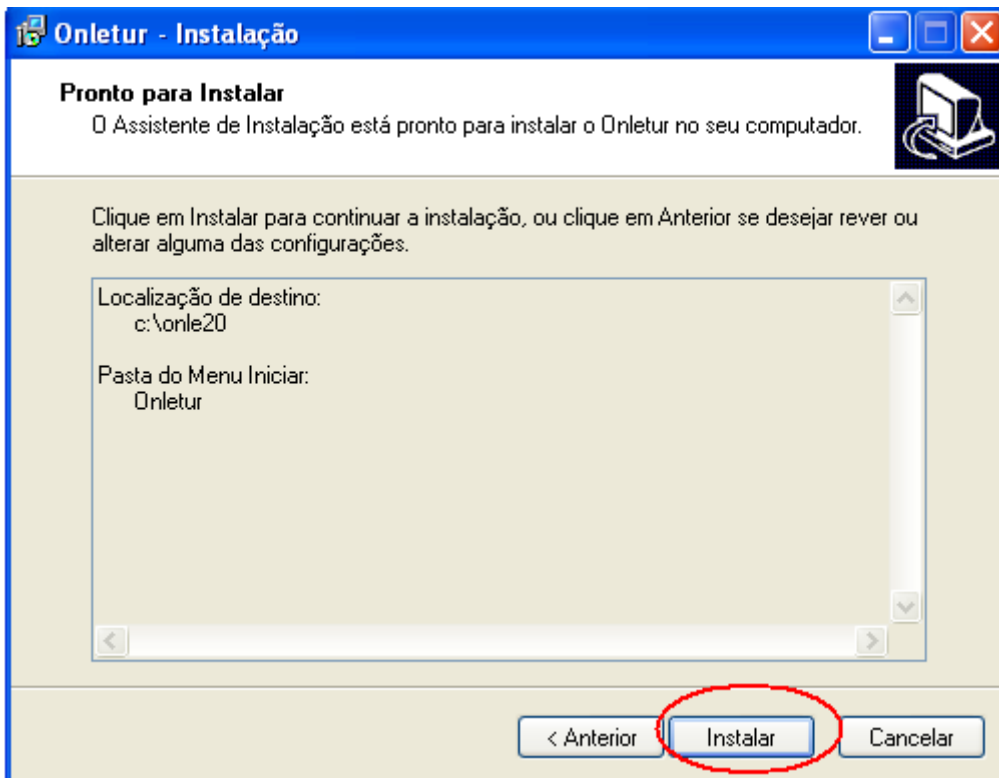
Onletur - Instalação

Pronto para Instalar
O Assistente de Instalação está pronto para instalar o Onletur no seu computador.

Clique em Instalar para continuar a instalação, ou clique em Anterior se desejar rever ou alterar alguma das configurações.

Localização de destino:
c:\onle20

Pasta do Menu Iniciar:
Onletur

< Anterior
Instalar
Cancelar